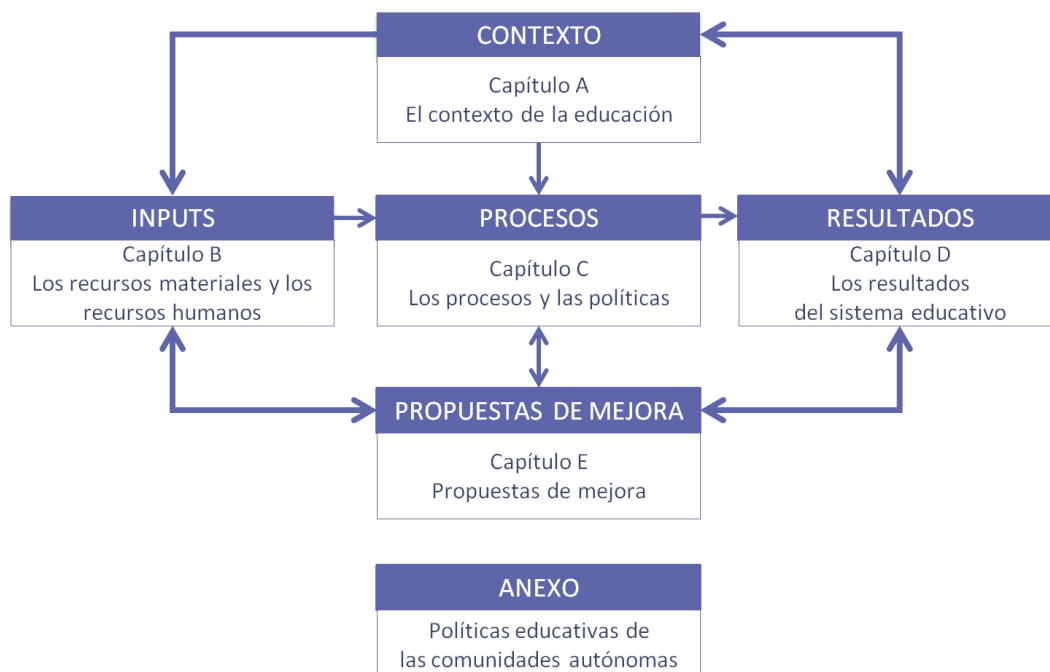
CONTEXTO
Capítulo A
El contexto de la educación

INPUTS
Capítulo B
Los recursos materiales y los recursos humanos

PROCESOS
Capítulo C
Los procesos y las políticas

RESULTADOS
Capítulo D
Los resultados del sistema educativo

PROPUESTAS DE MEJORA
Capítulo E
Propuestas de mejora

ANEXO
Políticas educativas de las comunidades autónomas